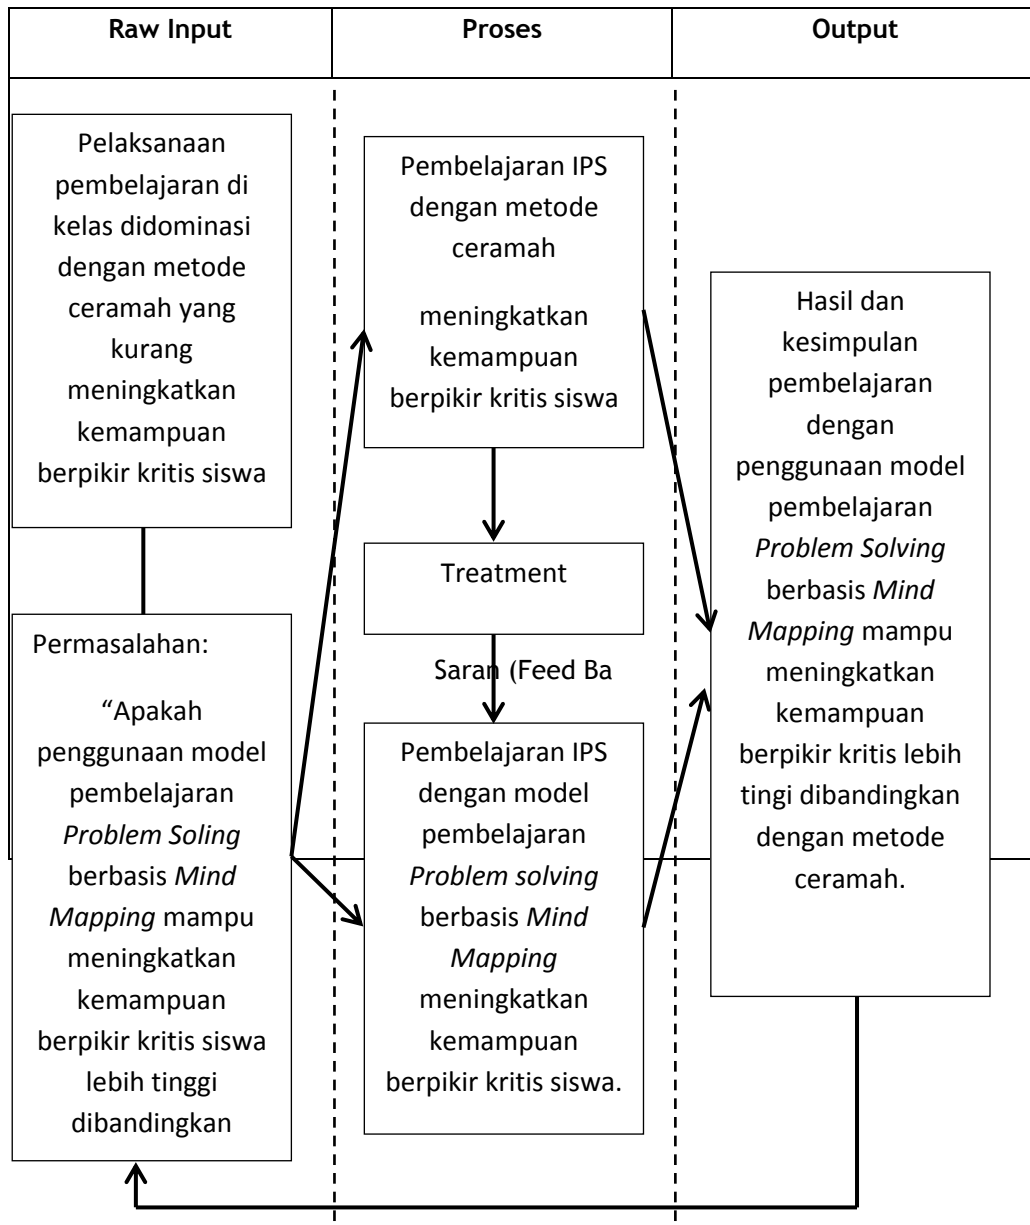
Raw Input

Proses

Output

Pelaksanaan pembelajaran di kelas didominasi dengan metode ceramah yang kurang meningkatkan kemampuan berpikir kritis siswa

Permasalahan:

"Apakah penggunaan model pembelajaran *Problem Soling* berbasis *Mind Mapping* mampu meningkatkan kemampuan berpikir kritis siswa lebih tinggi dibandingkan

Pembelajaran IPS dengan metode ceramah

meningkatkan kemampuan berpikir kritis siswa

Treatment

Saran (Feed Ba

Pembelajaran IPS dengan model pembelajaran *Problem solving* berbasis *Mind Mapping* meningkatkan kemampuan berpikir kritis siswa.

Hasil dan kesimpulan pembelajaran dengan penggunaan model pembelajaran *Problem Solving* berbasis *Mind Mapping* mampu meningkatkan kemampuan berpikir kritis lebih tingi dibandingkan dengan metode ceramah.